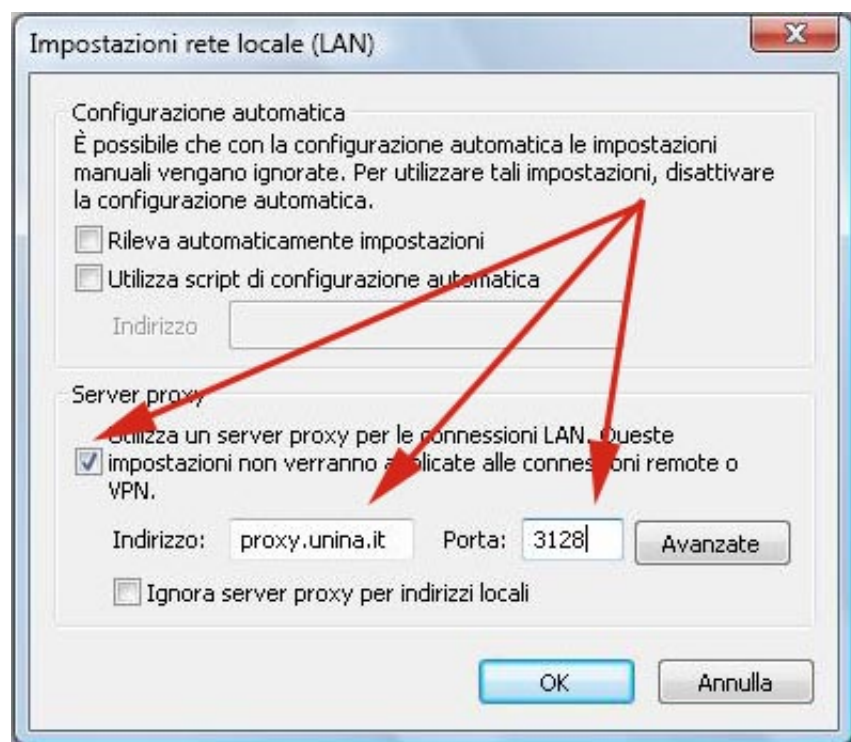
Impostazioni rete locale (LAN)

X

Configurazione automatica
È possibile che con la configurazione automatica le impostazioni manuali vengano ignorate. Per utilizzare tali impostazioni, disattivare la configurazione automatica.

Rileva automaticamente impostazioni

Utilizza script di configurazione automatica

Indirizzo

Server proxy

Utilizza un server proxy per le connessioni LAN. Queste impostazioni non verranno applicate alle connessioni remote o VPN.

Indirizzo: proxy.unina.it Porta: 3128 Avanzate

Ignora server proxy per indirizzi locali

OK Annulla